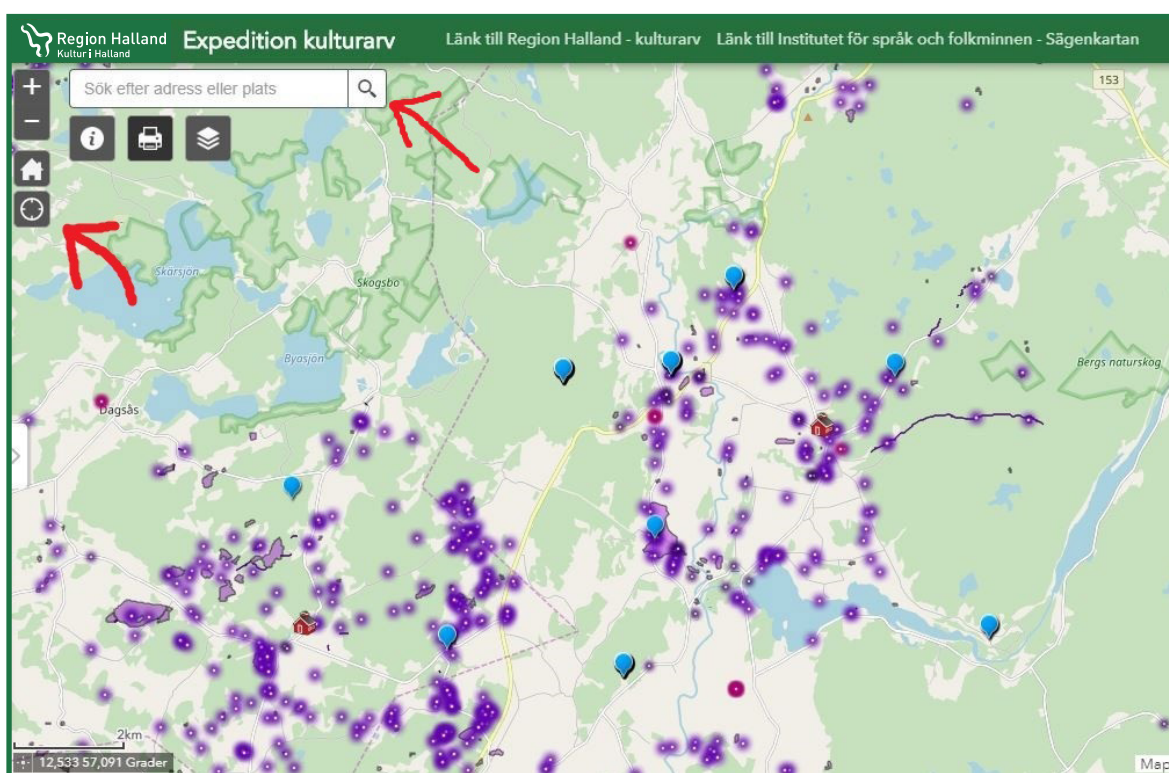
Region Halland
Kultur i Halland
Expedition kulturarv
Länk till Region Halland - kulturarv
Länk till Institutet för språk och folkminnen - Sägenkartan

+
−
Sök efter adress eller plats

153
Skarsjön
Skogsbo
Byasjön
Dagsås
Bergs naturskog
2km
12,533 57,091 Grader
Map